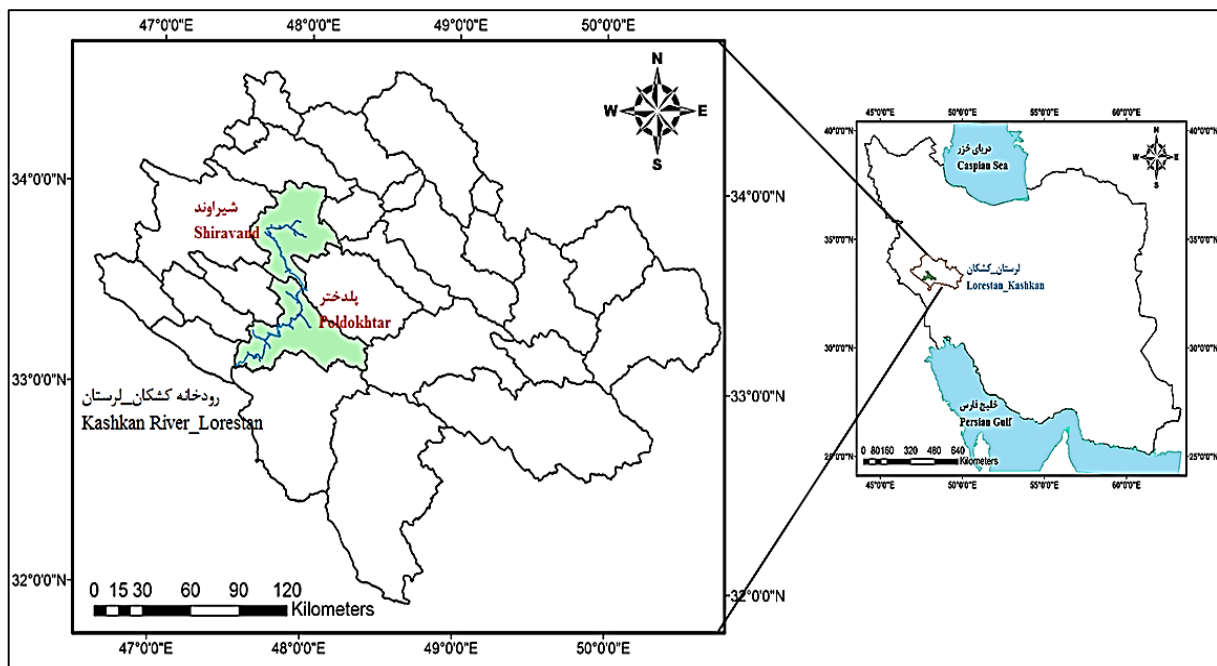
47°0'0"E 48°0'0"E 49°0'0"E 50°0'0"E

N
W E
S

34°0'0"N
شیراوند
Shiravand

پلدختر
Poldokhtar

33°0'0"N
رودخانه کشکان_لرستان
Kashkan River_Lorestan

32°0'0"N

0 15 30 60 90 120
Kilometers

47°0'0"E 48°0'0"E 49°0'0"E 50°0'0"E

34°0'0"N
33°0'0"N
32°0'0"N

45°0'0"E 50°0'0"E 55°0'0"E 60°0'0"E

40°0'0"N
دریای خزر
Caspian Sea
N
W E
S
40°0'0"N

35°0'0"N
لرستان_کشکان
Lorestan_Kashkan
35°0'0"N

30°0'0"N
30°0'0"N

خلیج فارس
Persian Gulf

25°0'0"N
0 80160 320 480 640
Kilometers
25°0'0"N

45°0'0"E 50°0'0"E 55°0'0"E 60°0'0"E